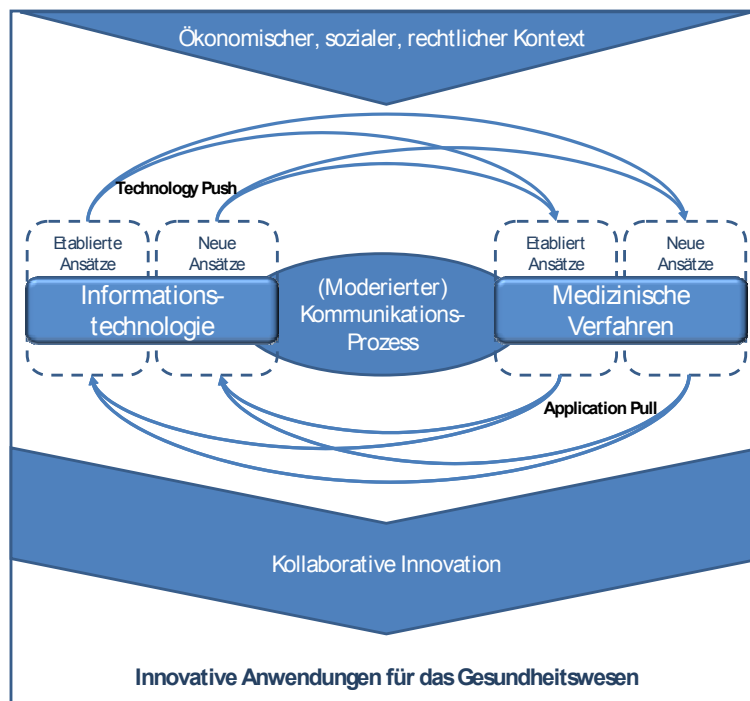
Ökonomischer, sozialer, rechtlicher Kontext

Technology Push

Etablierte Ansätze

Neue Ansätze

Informationstechnologie

(Moderierter) Kommunikations-Prozess

Etabliert Ansätze

Neue Ansätze

Medizinische Verfahren

Application Pull

Kollaborative Innovation

Innovative Anwendungen für das Gesundheitswesen